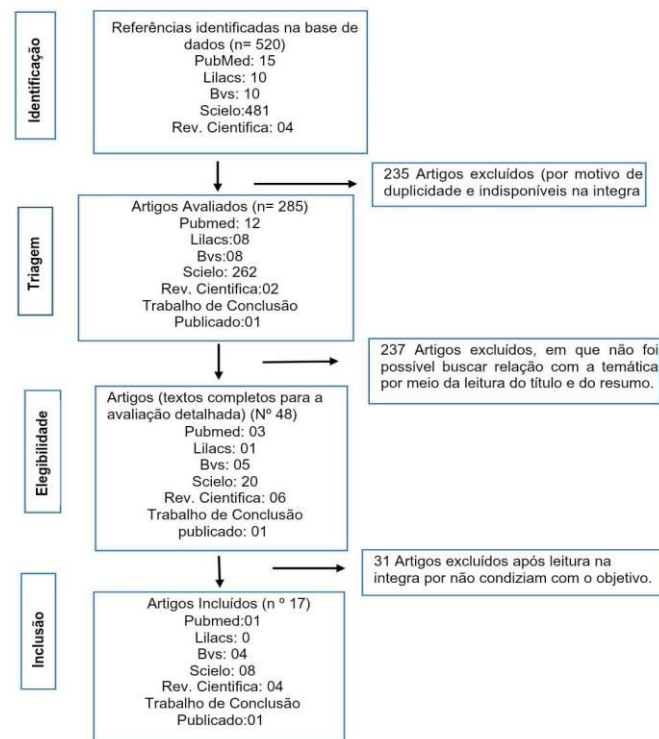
Identificação

Referências identificadas na base de dados (n= 520)
PubMed: 15
Lilacs: 10
Bvs: 10
Scielo:481
Rev. Cientifica: 04

235 Artigos excluídos (por motivo de duplicidade e indisponíveis na integra

Triagem

Artigos Avaliados (n= 285)
Pubmed: 12
Lilacs:08
Bvs:08
Scielo: 262
Rev. Cientifica:02
Trabalho de Conclusão Publicado:01

237 Artigos excluídos, em que não foi possível buscar relação com a temática por meio da leitura do título e do resumo.

Elegibilidade

Artigos (textos completos para a avaliação detalhada) (Nº 48)
Pubmed: 03
Lilacs: 01
Bvs: 05
Scielo: 20
Rev. Cientifica: 06
Trabalho de Conclusão publicado: 01

31 Artigos excluídos após leitura na integra por não condiziam com o objetivo.

Inclusão

Artigos Incluídos (n º 17)
Pubmed:01
Lilacs: 0
Bvs: 04
Scielo: 08
Rev. Cientifica: 04
Trabalho de Conclusão Publicado:01